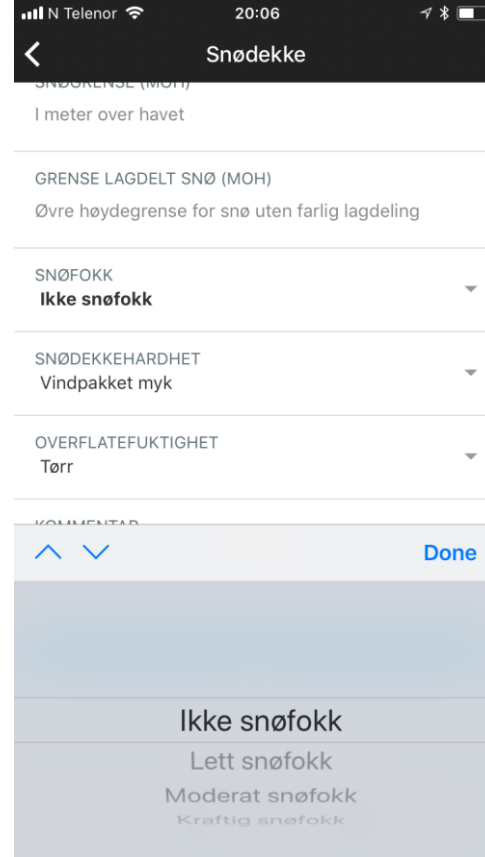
N Telenor 20:06

Snødekke

SNØGRENSE (MOH)
I meter over havet

GRENSE LAGDELT SNØ (MOH)
Øvre høydegrense for snø uten farlig lagdeling

SNØFOKK
Ikke snøfokk

SNØDEKKEHARDHET
Vindpakket myk

OVERFLATEFUKTIGHET
Tørr

KOMMENTAR

Done

Ikke snøfokk
Lett snøfokk
Moderat snøfokk
Kraftig snøfokk